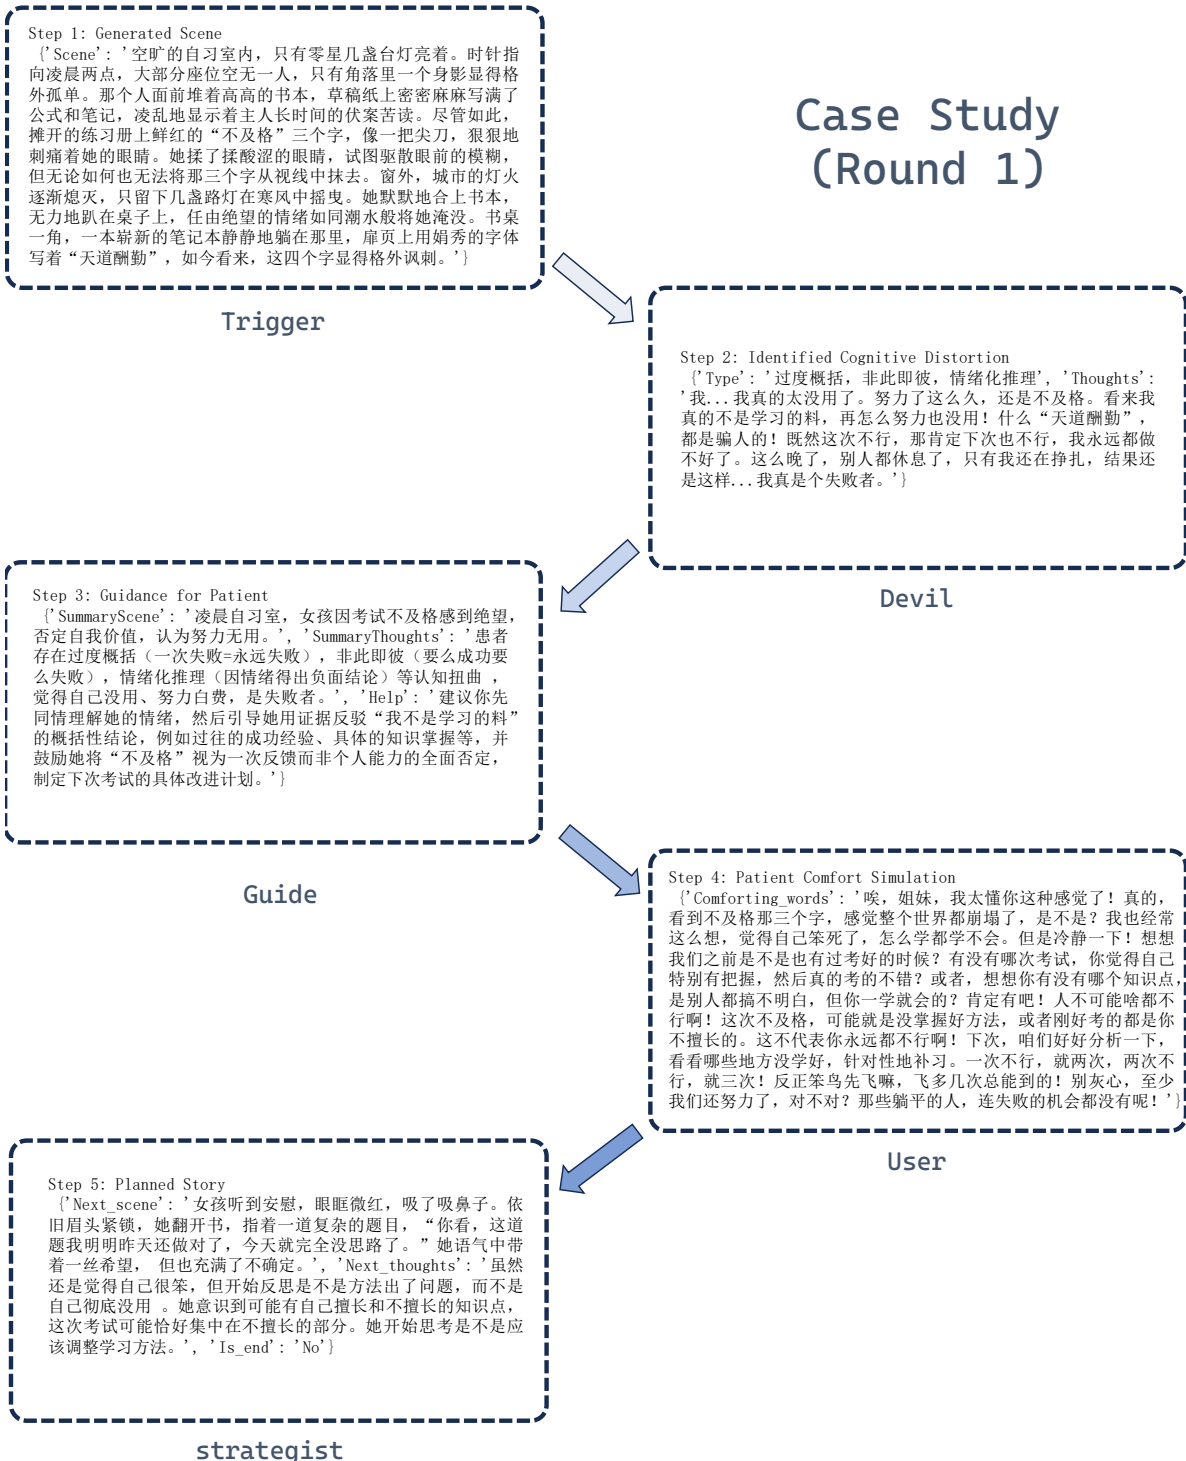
Step 1: Generated Scene
{'Scene': '空旷的自习室内，只有零星几盏台灯亮着。时针指向凌晨两点，大部分座位空无一人，只有角落里一个身影显得格外孤单。那个人面前堆着高高的书本，草稿纸上密密麻麻写满了公式和笔记，凌乱地显示着主人长时间的伏案苦读。尽管如此，摊开的练习册上鲜红的“不及格”三个字，像一把尖刀，狠狠地刺痛着她的眼睛。她揉了揉酸涩的眼睛，试图驱散眼前的模糊，但无论如何也无法将那三个字从视线中抹去。窗外，城市的灯火逐渐熄灭，只留下几盏路灯在寒风中摇曳。她默默地合上书本，无力地趴在桌子上，任由绝望的情绪如同潮水般将她淹没。书桌一角，一本崭新的笔记本静静地躺在那里，扉页上用娟秀的字体写着“天道酬勤”，如今看来，这四个字显得格外讽刺。'}

Trigger

Case Study (Round 1)

Step 2: Identified Cognitive Distortion
{'Type': '过度概括，非此即彼，情绪化推理', 'Thoughts': '我...我真的太没用了。努力了这么久，还是不及格。看来我真的不是学习的料，再怎么努力也没用！什么“天道酬勤”，都是骗人的！既然这次不行，那肯定下次也不行，我永远都做不好了。这么晚了，别人都休息了，只有我还在挣扎，结果还是这样...我真是个失败者。'}

Devil

Step 3: Guidance for Patient
{'SummaryScene': '凌晨自习室，女孩因考试不及格感到绝望，否定自我价值，认为努力无用。', 'SummaryThoughts': '患者存在过度概括（一次失败=永远失败），非此即彼（要么成功要么失败），情绪化推理（因情绪得出负面结论）等认知扭曲，觉得自己没用、努力白费，是失败者。', 'Help': '建议你先同情理解她的情绪，然后引导她用证据反驳“我不是学习的料”的概括性结论，例如过往的成功经验、具体的知识掌握等，并鼓励她将“不及格”视为一次反馈而非个人能力的全面否定，制定下次考试的具体改进计划。'}

Guide

Step 4: Patient Comfort Simulation
{'Comforting_words': '唉，姐妹，我太懂你这种感觉了！真的，看到不及格那三个字，感觉整个世界都崩塌了，是不是？我也经常这么想，觉得自己笨死了，怎么学都学不会。但是冷静一下！想想我们之前是不是也有过考好的时候？有没有哪次考试，你觉得自己特别有把握，然后真的考的不错？或者，想想你有没有哪个知识点，是别人都搞不明白，但你一学就会的？肯定有吧！人不可能啥都不行啊！这次不及格，可能就是没掌握好方法，或者刚好考的都是你不擅长的。这不代表你永远都不行啊！下次，咱们好好分析一下，看看哪些地方没学好，针对性地补习。一次不行，就两次，两次不行，就三次！反正笨鸟先飞嘛，飞多几次总能到的！别灰心，至少我们还努力了，对不对？那些躺平的人，连失败的机会都没有呢！'}

User

Step 5: Planned Story
{'Next_scene': '女孩听到安慰，眼眶微红，吸了吸鼻子。依旧眉头紧锁，她翻开书，指着一道复杂的题目，“你看，这道题我明明昨天还做对了，今天就完全没思路了。”她语气中带着一丝希望，但也充满了不确定。', 'Next_thoughts': '虽然还是觉得自己很笨，但开始反思是不是方法出了问题，而不是自己彻底没用。她意识到可能有自己擅长和不擅长的知识点，这次考试可能恰好集中在不擅长的部分。她开始思考是不是应该调整学习方法。', 'Is_end': 'No'}

strategist